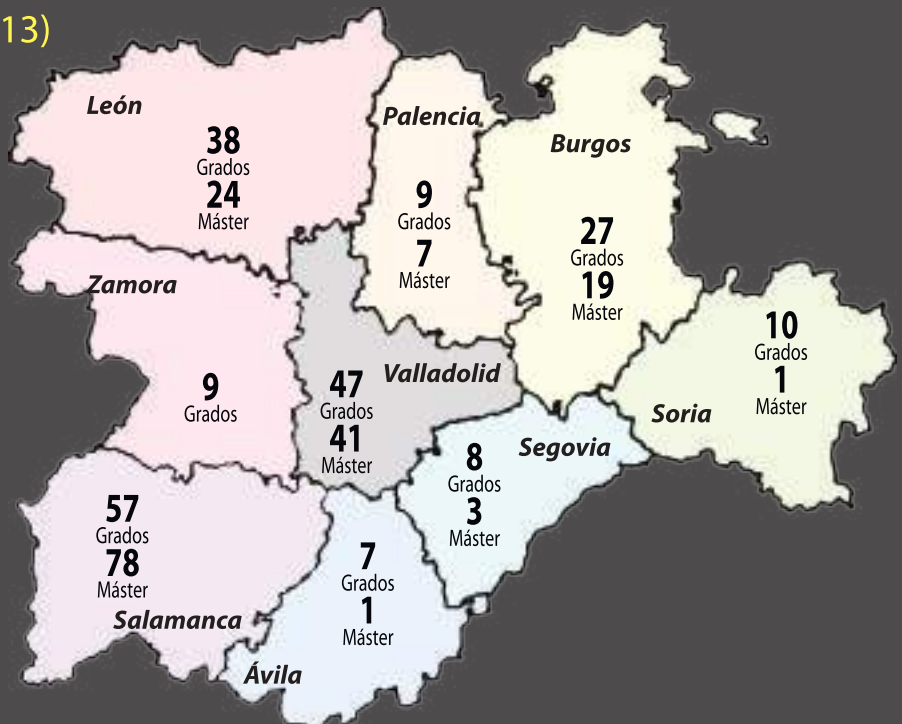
13)

León
38
Grados
24
Máster

Palencia
9
Grados
7
Máster

Burgos
27
Grados
19
Máster

Zamora
9
Grados

47
Grados
41
Máster
Valladolid

10
Grados
1
Máster
Soria

8
Grados
3
Máster
Segovia

57
Grados
78
Máster
Salamanca

7
Grados
1
Máster
Ávila